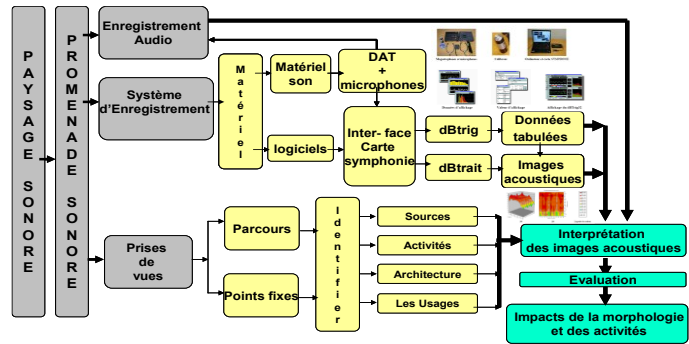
P A Y S A G E S O N O R E

P R O M E N A D E S O N O R E

Enregistrement Audio

Système d'Enregistrement

Matériel

Matériel son

DAT + microphones

logiciels

Inter- face Carte symphonie

dBtrig

dBtrait

Données tabulées

Images acoustiques

Prises de vues

Parcours

Points fixes

Identifier

Sources

Activités

Architecture

Les Usages

Interprétation des images acoustiques

Evaluation

Impacts de la morphologie et des activités